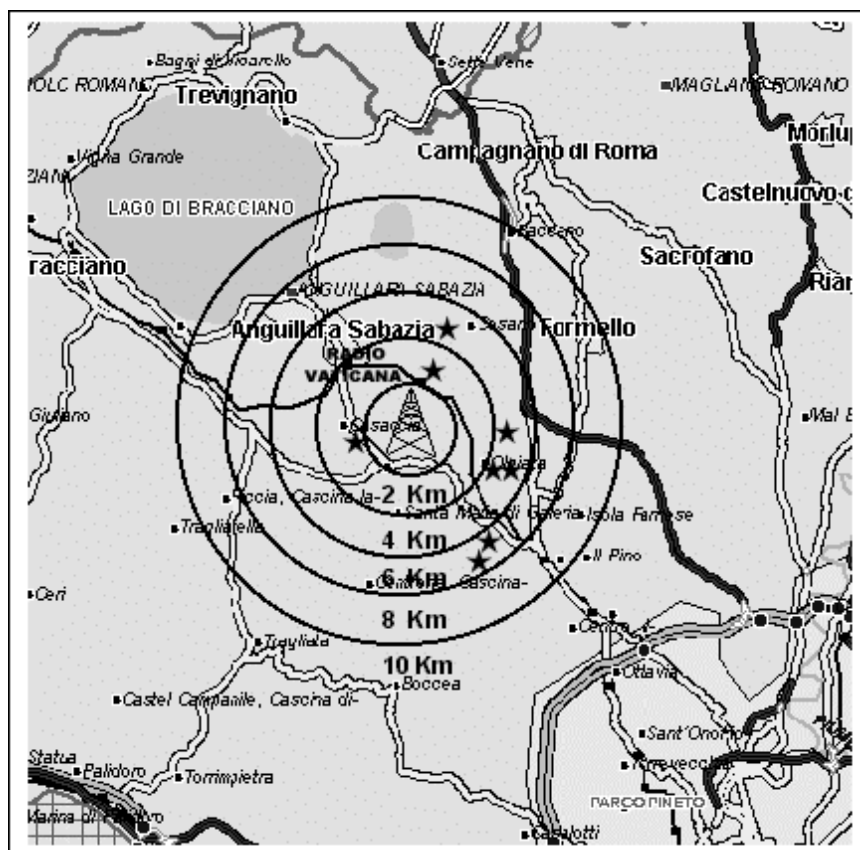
Bagni di Vicarello
Sette Vene
IOLC ROMANO
Trevignano
MAGLIANO ROMANO
Morlu
Vigna Grande
Campagnano di Roma
Castelnuovo
LAGO DI BRACCIANO
Baccano
racciano
Sacrofano
Ria
ANGUILLARA SABAZIA
Anguillara Sabazia
Sasari
Formello
RADIO VATICANA
Giuliano
Mal
Cesano
Olgiata
Polline
Doccia, Cascina la-
2 Km
Tragliatella
Santa Maria di Galeria
Isola Farnese
4 Km
Il Pino
6 Km
Osteria Cascina-
Ceri
8 Km
Cesano
Tragliata
Ottavia
10 Km
Boccea
Castel Campanile, Cascina di-
Sant'Onofrio
Statua
Palidoro
Torrimpietra
Torrevecchia
PARCO PINETO
Marina di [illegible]
Casalotti